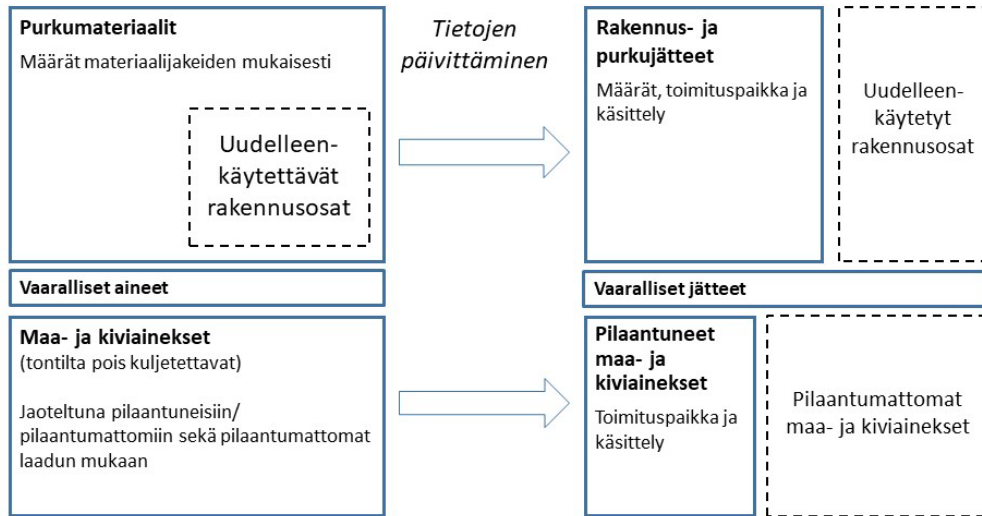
Purkumateriaalit

Määrät materiaalijakeiden mukaisesti

Uudelleenkäytettävät rakennusosat

Tietojen päivittäminen

Rakennus- ja purkujätteet

Määrät, toimituspaikka ja käsittely

Uudelleenkäytetyt rakennusosat

Vaaralliset aineet

Vaaralliset jätteet

Maa- ja kiviainekset

(tontilta pois kuljetettavat)

Jaoteltuna pilaantuneisiin/ pilaantumattomiin sekä pilaantumattomat laadun mukaan

Pilaantuneet maa- ja kiviainekset

Toimituspaikka ja käsittely

Pilaantumattomat maa- ja kiviainekset